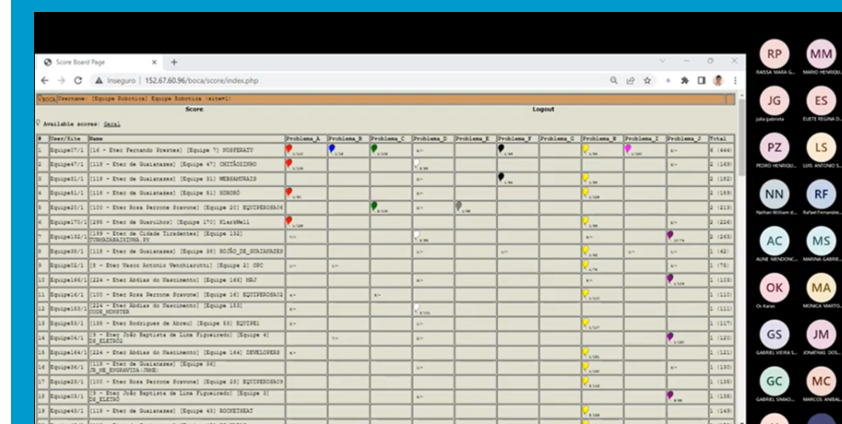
Score Board Page

Inseguro | 152.67.60.96/boca/score/index.php

BOCA | Username: [Equipe Robotica] Equipe Robotica (site=1)

Score

Logout

Available scores: Geral

| # | User/Site | Name | Problema_A | Problema_B | Problema_C | Problema_D | Problema_E | Problema_F | Problema_G | Problema_H | Problema_I | Problema_J | Total |
|---|---|---|---|---|---|---|---|---|---|---|---|---|---|
| 1 | Equipe07/1 | [16 - Etec Fernando Prestes] [Equipe 7] NOSFERATU | | | | | | | | | | | 8 (444) |
| 2 | Equipe47/1 | [118 - Etec de Guaianazes] [Equipe 47] CHITÃOZINHO | | | | | | | | | | | 2 (149) |
| 3 | Equipe31/1 | [118 - Etec de Guaianazes] [Equipe 31] MERGANURAIS | | | | | | | | | | | 2 (182) |
| 4 | Equipe51/1 | [118 - Etec de Guaianazes] [Equipe 51] KOKORÓ | | | | | | | | | | | 2 (189) |
| 5 | Equipe20/1 | [100 - Etec Rosa Perrone Scavone] [Equipe 20] EQUIPEROSA06 | | | | | | | | | | | 2 (215) |
| 6 | Equipe170/1 | [296 - Etec de Guarulhos] [Equipe 170] ClarkWell | | | | | | | | | | | 2 (224) |
| 7 | Equipe132/1 | [199 - Etec de Cidade Tiradentes] [Equipe 132] TURMADABAGIDNA.PY | | | | | | | | | | | 2 (243) |
| 8 | Equipe38/1 | [118 - Etec de Guaianazes] [Equipe 38] BOÑÕS_DE_GUAIANASES | | | | | | | | | | | 1 (42) |
| 9 | Equipe02/1 | [8 - Etec Vasco Antonio Venchiarutti] [Equipe 2] OPC | | | | | | | | | | | 1 (78) |
| 10 | Equipe166/1 | [224 - Etec Abdias do Nascimento] [Equipe 166] HBJ | | | | | | | | | | | 1 (108) |
| 11 | Equipe16/1 | [100 - Etec Rosa Perrone Scavone] [Equipe 16] EQUIPEROSA02 | | | | | | | | | | | 1 (110) |
| 12 | Equipe153/1 | [224 - Etec Abdias do Nascimento] [Equipe 153] CODE_MONSTER | | | | | | | | | | | 1 (111) |
| 13 | Equipe53/1 | [105 - Etec Rodrigues de Abreu] [Equipe 53] EQUIPE1 | | | | | | | | | | | 1 (117) |
| 14 | Equipe04/1 | [9 - Etec João Baptista de Lima Figueiredo] [Equipe 4] DE_ELETRÔ | | | | | | | | | | | 1 (120) |
| 15 | Equipe164/1 | [224 - Etec Abdias do Nascimento] [Equipe 164] DEVELOPERS | | | | | | | | | | | 1 (121) |
| 16 | Equipe36/1 | [118 - Etec de Guaianazes] [Equipe 36] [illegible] | | | | | | | | | | | 1 (130) |
| 17 | Equipe23/1 | [100 - Etec Rosa Perrone Scavone] [Equipe 23] EQUIPEROSA09 | | | | | | | | | | | 1 (138) |
| 18 | Equipe03/1 | [9 - Etec João Baptista de Lima Figueiredo] [Equipe 3] DE_ELETRÔ | | | | | | | | | | | 1 (138) |
| 19 | Equipe43/1 | [118 - Etec de Guaianazes] [Equipe 43] ROCKETBEAT | | | | | | | | | | | 1 (149) |

RP RAISSA MARA G...
MM MARIO HENRIQU...
JG júlia gabriela
ES EUETE REGINA D...
PZ PEDRO HENRIQU...
LS LUIS ANTONIO S...
NN Nathan William d...
RF Rafael Fernandes...
AC ALINE MENDONC...
MS MARINA GABRIE...
OK Os Karas
MA MONICA MARTO...
GS GABRIEL VIEIRA S...
JM JONATHAS DOS...
GC GABRIEL SIMAO...
MC MARCOS ANIBAL...